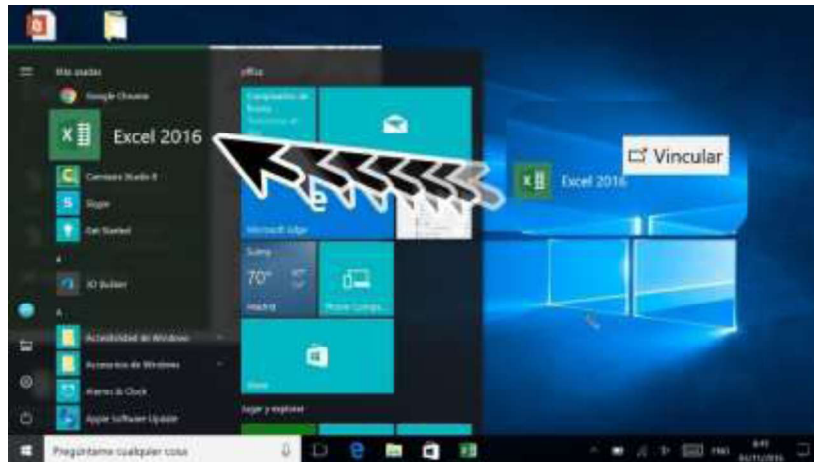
Más usadas

Google Chrome

Excel 2016

Camtasia Studio 8

Skype

Get Started

3D Builder

Accesibilidad de Windows

Accesorios de Windows

Alarmas & Clock

Apple Software Update

Office

Microsoft Edge

Sunny

70°

Madrid

Phone Compa...

Store

Jugar y explorar

Vincular

Excel 2016

Pregúntame cualquier cosa